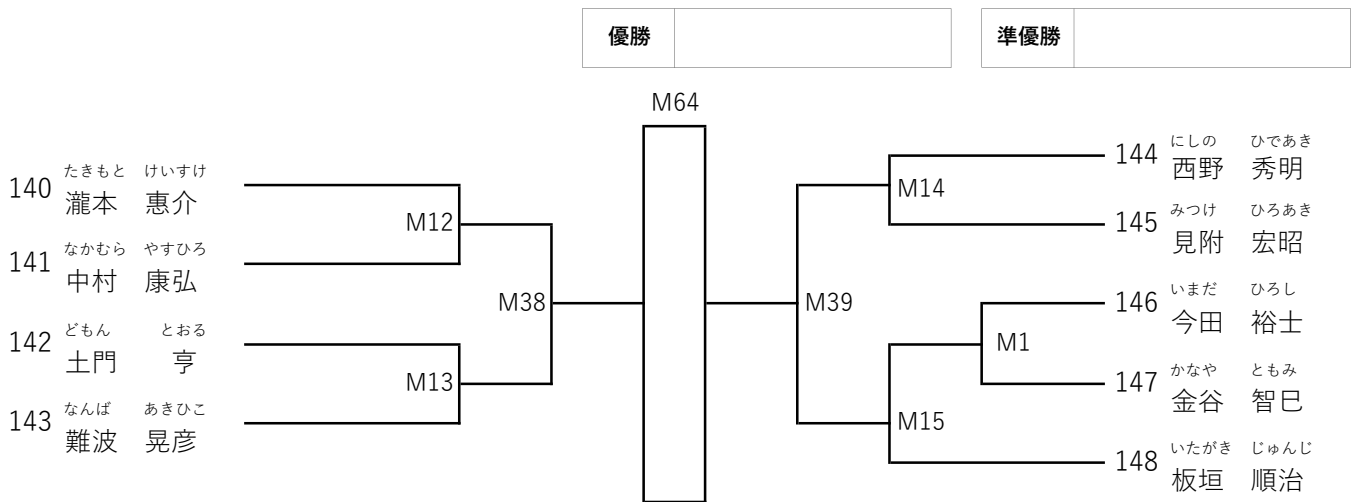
| 優勝 | |
|---|---|

| 準優勝 | |
|---|---|

M64

140 たきもと けいすけ 瀧本 惠介

141 なかむら やすひろ 中村 康弘

M12

M38

142 どもん とおる 土門 亨

143 なんば あきひこ 難波 晃彦

M13

M39

M14

144 にしの ひであき 西野 秀明

145 みつけ ひろあき 見附 宏昭

M1

146 いまだ ひろし 今田 裕士

147 かなや ともみ 金谷 智巳

M15

148 いたがき じゅんじ 板垣 順治